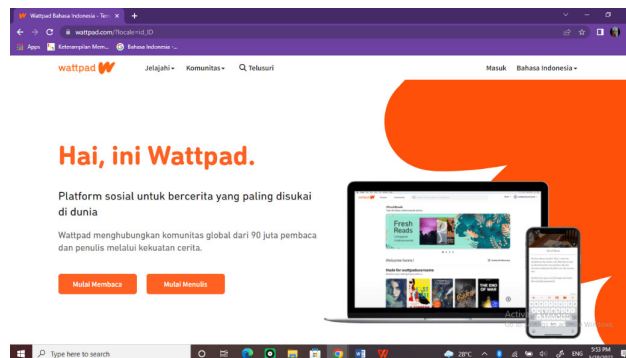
Wattpad Bahasa Indonesia - Tem ×
+
wattpad.com/?locale=id_ID
Apps Keterampilan Mem... Bahasa Indonesia -...
wattpad
Jelajahi
Komunitas
Telusuri
Masuk
Bahasa Indonesia
Hai, ini Wattpad.
Platform sosial untuk bercerita yang paling disukai di dunia
Wattpad menghubungkan komunitas global dari 90 juta pembaca dan penulis melalui kekuatan cerita.
Mulai Membaca
Mulai Menulis
Fresh Reads
Welcome home!
Made for wattpaduser
THE END OF WAR
Activ
Windows
Type here to search
28°C
ENG
3:53 PM
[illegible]